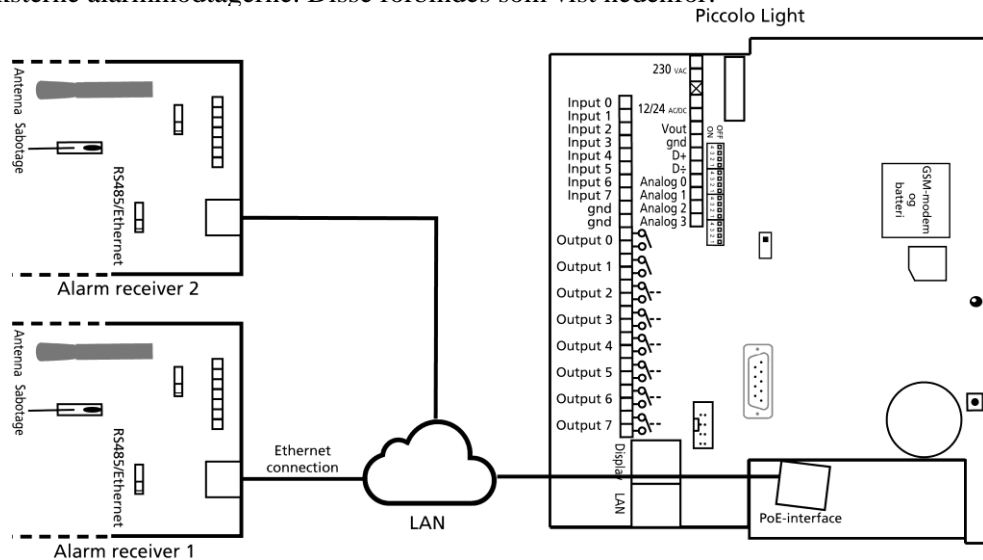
eksterne alarmmodtagerne. Disse forbindes som vist nedenfor.

Piccolo Light

Antenna
Sabotage
RS485/Ethernet
Alarm receiver 2

Antenna
Sabotage
RS485/Ethernet
Alarm receiver 1

Ethernet connection

LAN

230 VAC
12/24 AC/DC
Input 0
Input 1
Input 2
Input 3
Input 4
Input 5
Input 6
Input 7
gnd
gnd
Vout
gnd
D+
D÷
Analog 0
Analog 1
Analog 2
Analog 3
OFF
ON
Output 0
Output 1
Output 2
Output 3
Output 4
Output 5
Output 6
Output 7
Display
LAN
PoE-interface

GSM-modem og batteri